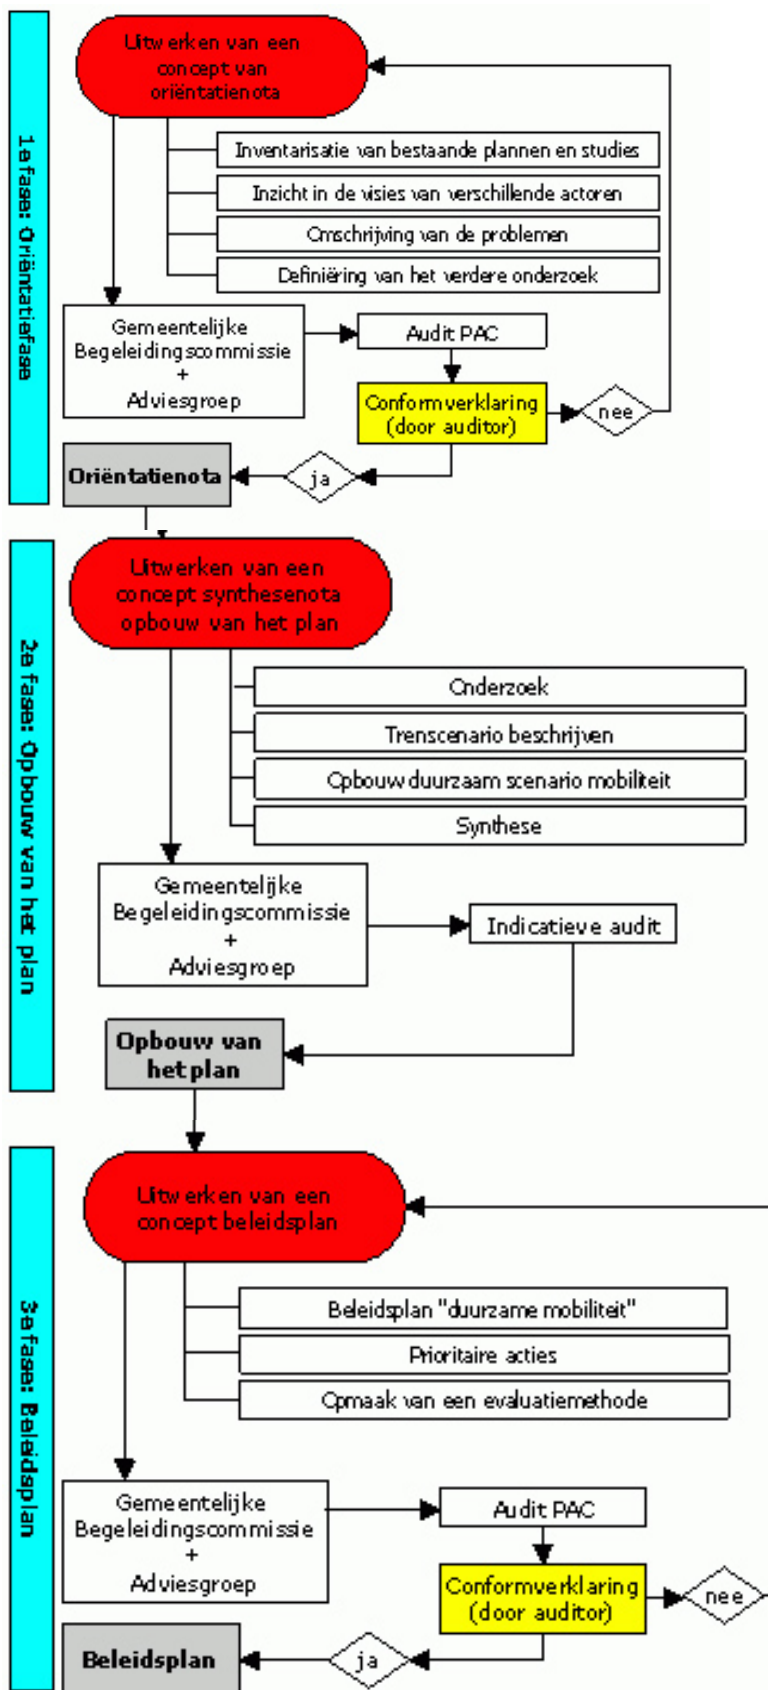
1e fase: Oriëntatiefase

Uitwerken van een concept van oriëntatienota

Inventarisatie van bestaande plannen en studies

Inzicht in de visies van verschillende actoren

Omschrijving van de problemen

Definiëring van het verdere onderzoek

Gemeentelijke Begeleidingscommissie + Adviesgroep

Audit PAC

Conformverklaring (door auditor)

nee

Oriëntatienota

ja

2e fase: Opbouw van het plan

Uitwerken van een concept synthesenota opbouw van het plan

Onderzoek

Trenscenario beschrijven

Opbouw duurzaam scenario mobiliteit

Synthese

Gemeentelijke Begeleidingscommissie + Adviesgroep

Indicatieve audit

Opbouw van het plan

3e fase: Beleidsplan

Uitwerken van een concept beleidsplan

Beleidsplan "duurzame mobiliteit"

Prioritaire acties

Opmaak van een evaluatiemethode

Gemeentelijke Begeleidingscommissie + Adviesgroep

Audit PAC

Conformverklaring (door auditor)

nee

Beleidsplan

ja